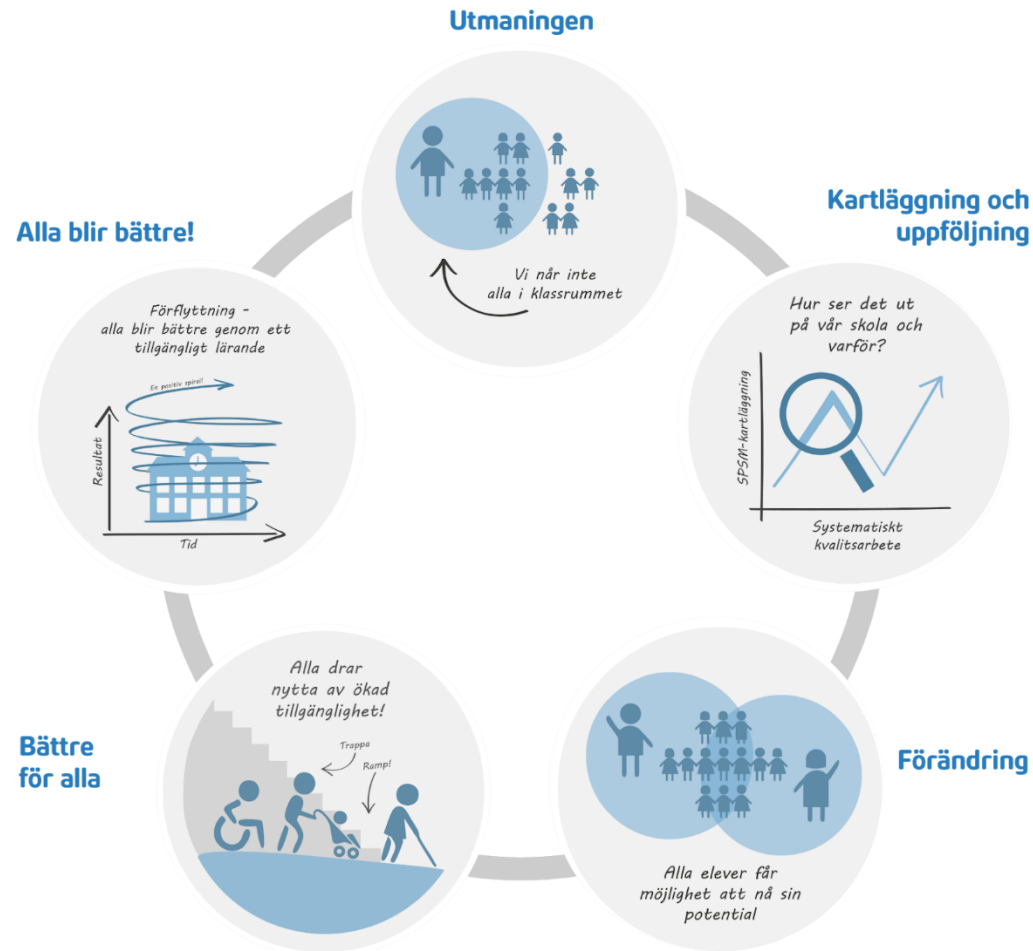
Utmaningen

Vi når inte alla i klassrummet

Kartläggning och uppföljning

Hur ser det ut på vår skola och varför?

SPSM-kartläggning

Systematiskt kvalitsarbete

Förändring

Alla elever får möjlighet att nå sin potential

Bättre för alla

Alla drar nytta av ökad tillgänglighet!

Trappa

Ramp!

Alla blir bättre!

Förflyttning - alla blir bättre genom ett tillgängligt lärande

En positiv spiral

Resultat

Tid